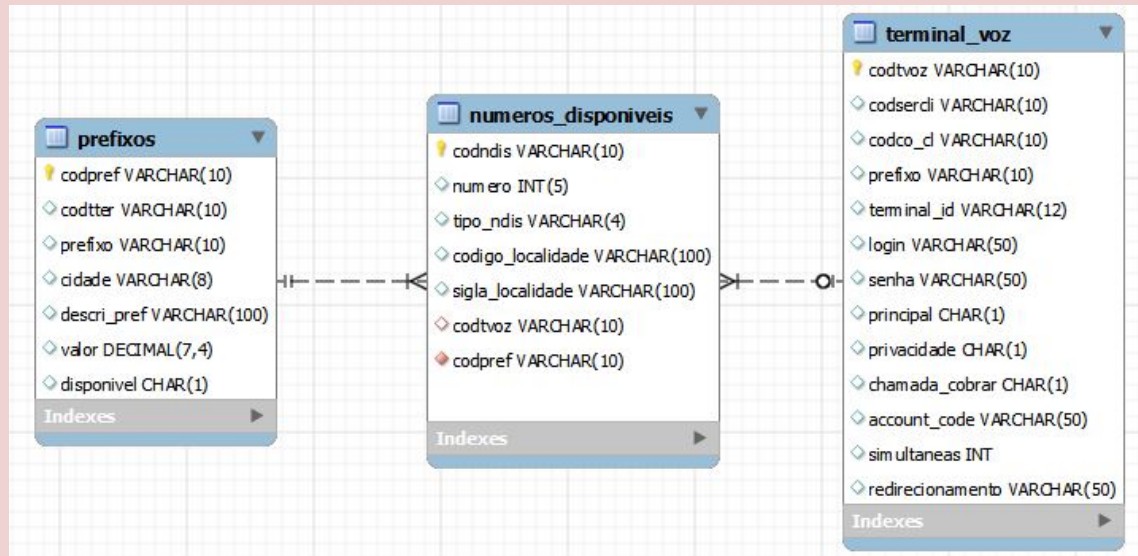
prefixos
codpref VARCHAR(10)
codtter VARCHAR(10)
prefixo VARCHAR(10)
cidade VARCHAR(8)
descri_pref VARCHAR(100)
valor DECIMAL(7,4)
disponivel CHAR(1)
Indexes

numeros_disponiveis
codndis VARCHAR(10)
numero INT(5)
tipo_ndis VARCHAR(4)
codigo_localidade VARCHAR(100)
sigla_localidade VARCHAR(100)
codtvoz VARCHAR(10)
codpref VARCHAR(10)
Indexes

terminal_voz
codtvoz VARCHAR(10)
codsercli VARCHAR(10)
codco_cl VARCHAR(10)
prefixo VARCHAR(10)
terminal_id VARCHAR(12)
login VARCHAR(50)
senha VARCHAR(50)
principal CHAR(1)
privacidade CHAR(1)
chamada_cobrar CHAR(1)
account_code VARCHAR(50)
simultaneas INT
redirecionamento VARCHAR(50)
Indexes